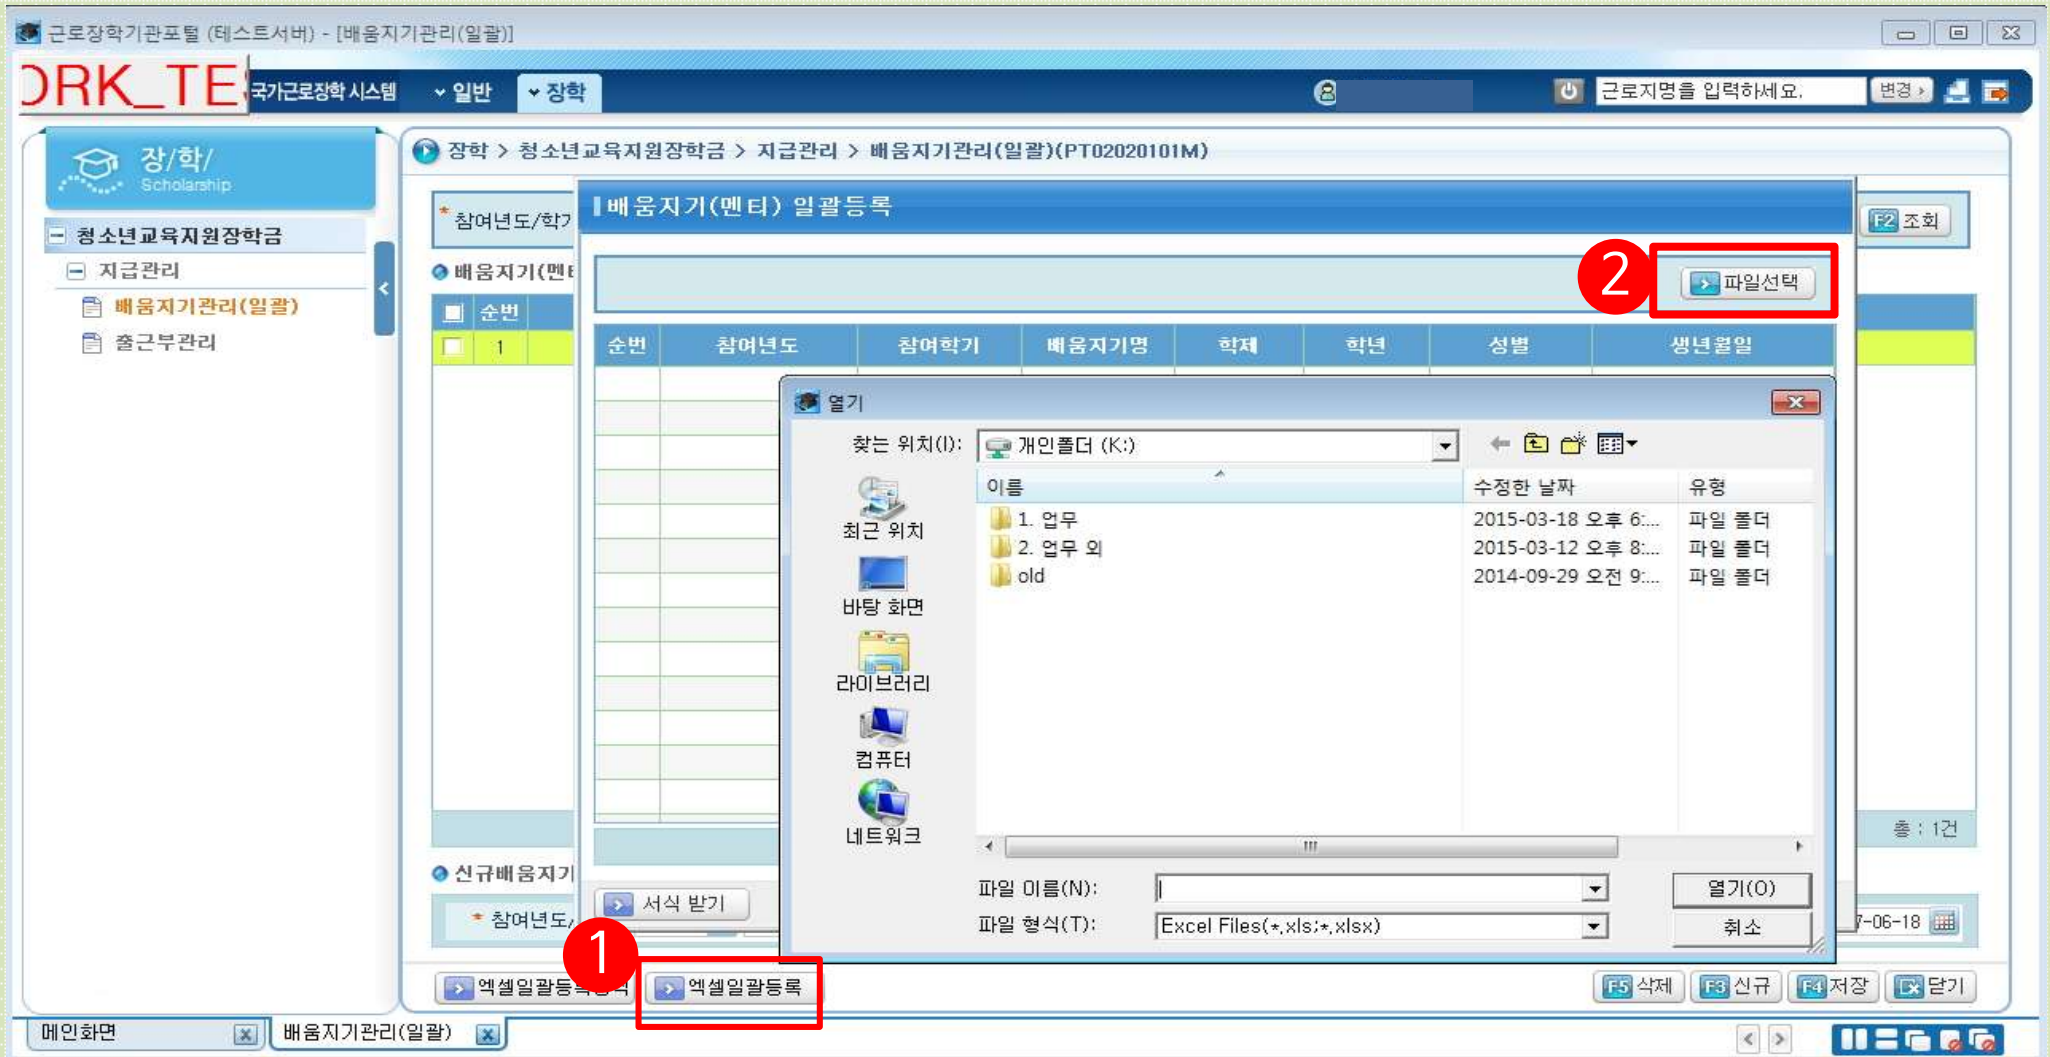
근로장학기관포털 (테스트서버) - [배움지기관리(일괄)]

DRK_TE 국가근로장학 시스템 일반 장학 근로지명을 입력하세요. 변경

장/학/ Scholarship

청소년교육지원장학금
지급관리
배움지기관리(일괄)
출근부관리

장학 > 청소년교육지원장학금 > 지급관리 > 배움지기관리(일괄)(PT02020101M)

* 참여년도/학기
F2 조회

배움지기(멘티
순번
1

배움지기(멘티) 일괄등록

2 파일선택

| 순번 | 참여년도 | 참여학기 | 배움지기명 | 학제 | 학년 | 성별 | 생년월일 |
|---|---|---|---|---|---|---|---|

열기

찾는 위치(I): 개인폴더 (K:)

최근 위치
바탕 화면
라이브러리
컴퓨터
네트워크

| 이름 | 수정한 날짜 | 유형 |
|---|---|---|
| 1. 업무 | 2015-03-18 오후 6:... | 파일 폴더 |
| 2. 업무 외 | 2015-03-12 오후 8:... | 파일 폴더 |
| old | 2014-09-29 오전 9:... | 파일 폴더 |

파일 이름(N):
파일 형식(T): Excel Files(*.xls;*.xlsx)
열기(O)
취소

총 : 1건

신규배움지기
서식 받기
* 참여년도/
7-06-18

엑셀일괄등록 1 엑셀일괄등록
F5 삭제 F3 신규 F4 저장 닫기

메인화면
배움지기관리(일괄)